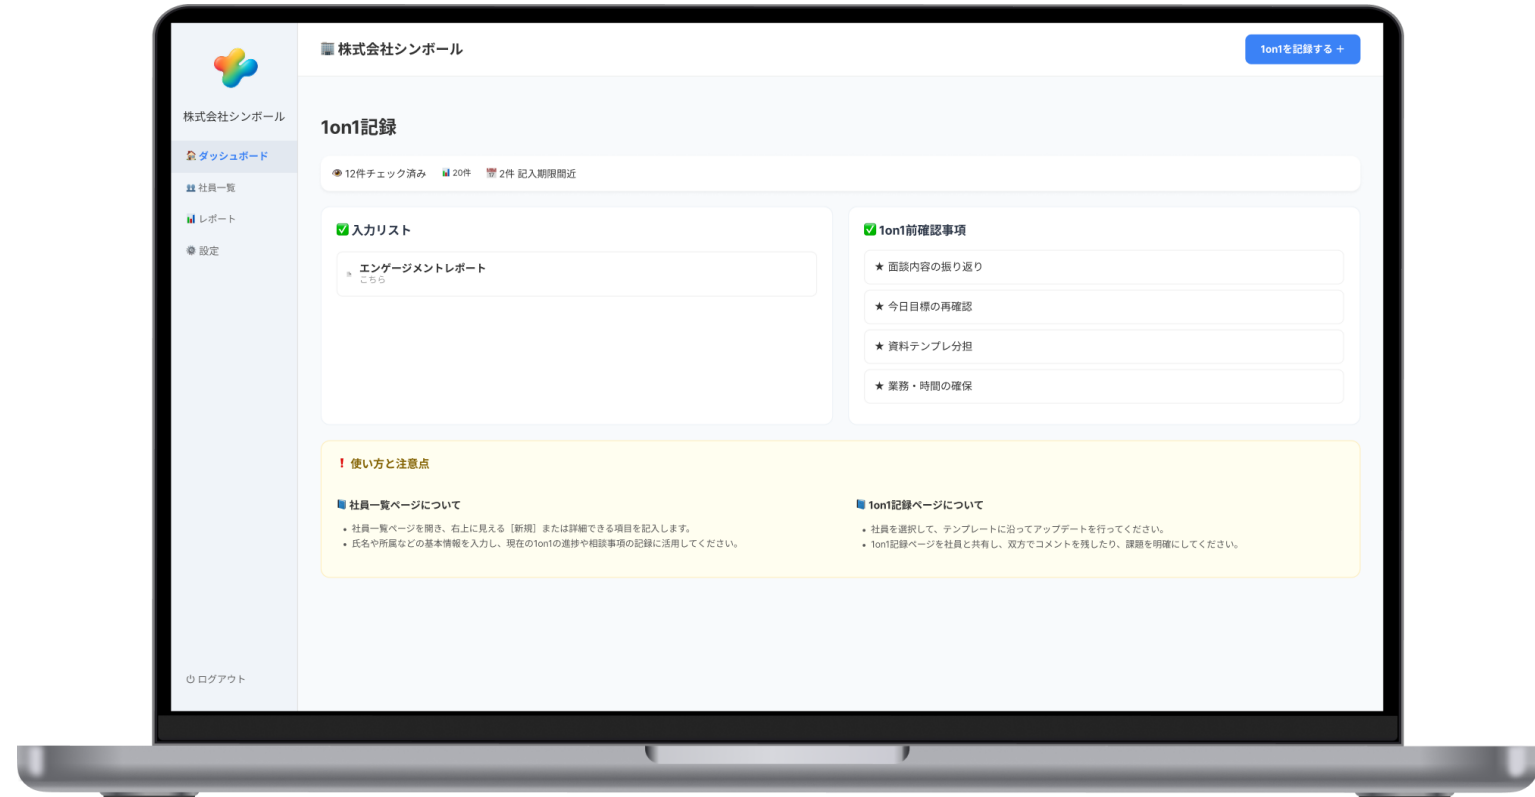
株式会社シンボール

ダッシュボード
社員一覧
レポート
設定

ログアウト

株式会社シンボール

1on1を記録する +

1on1記録

12件チェック済み 20件 2件 記入期限間近

✅ 入力リスト

エンゲージメントレポート
こちら

✅ 1on1前確認事項

★ 面談内容の振り返り
★ 今日目標の再確認
★ 資料テンプレ分担
★ 業務・時間の確保

! 使い方と注意点

社員一覧ページについて

• 社員一覧ページを開き、右上に見える［新規］または詳細できる項目を記入します。
• 氏名や所属などの基本情報を入力し、現在の1on1の進捗や相談事項の記録に活用してください。

1on1記録ページについて

• 社員を選択して、テンプレートに沿ってアップデートを行ってください。
• 1on1記録ページを社員と共有し、双方でコメントを残したり、課題を明確にしてください。